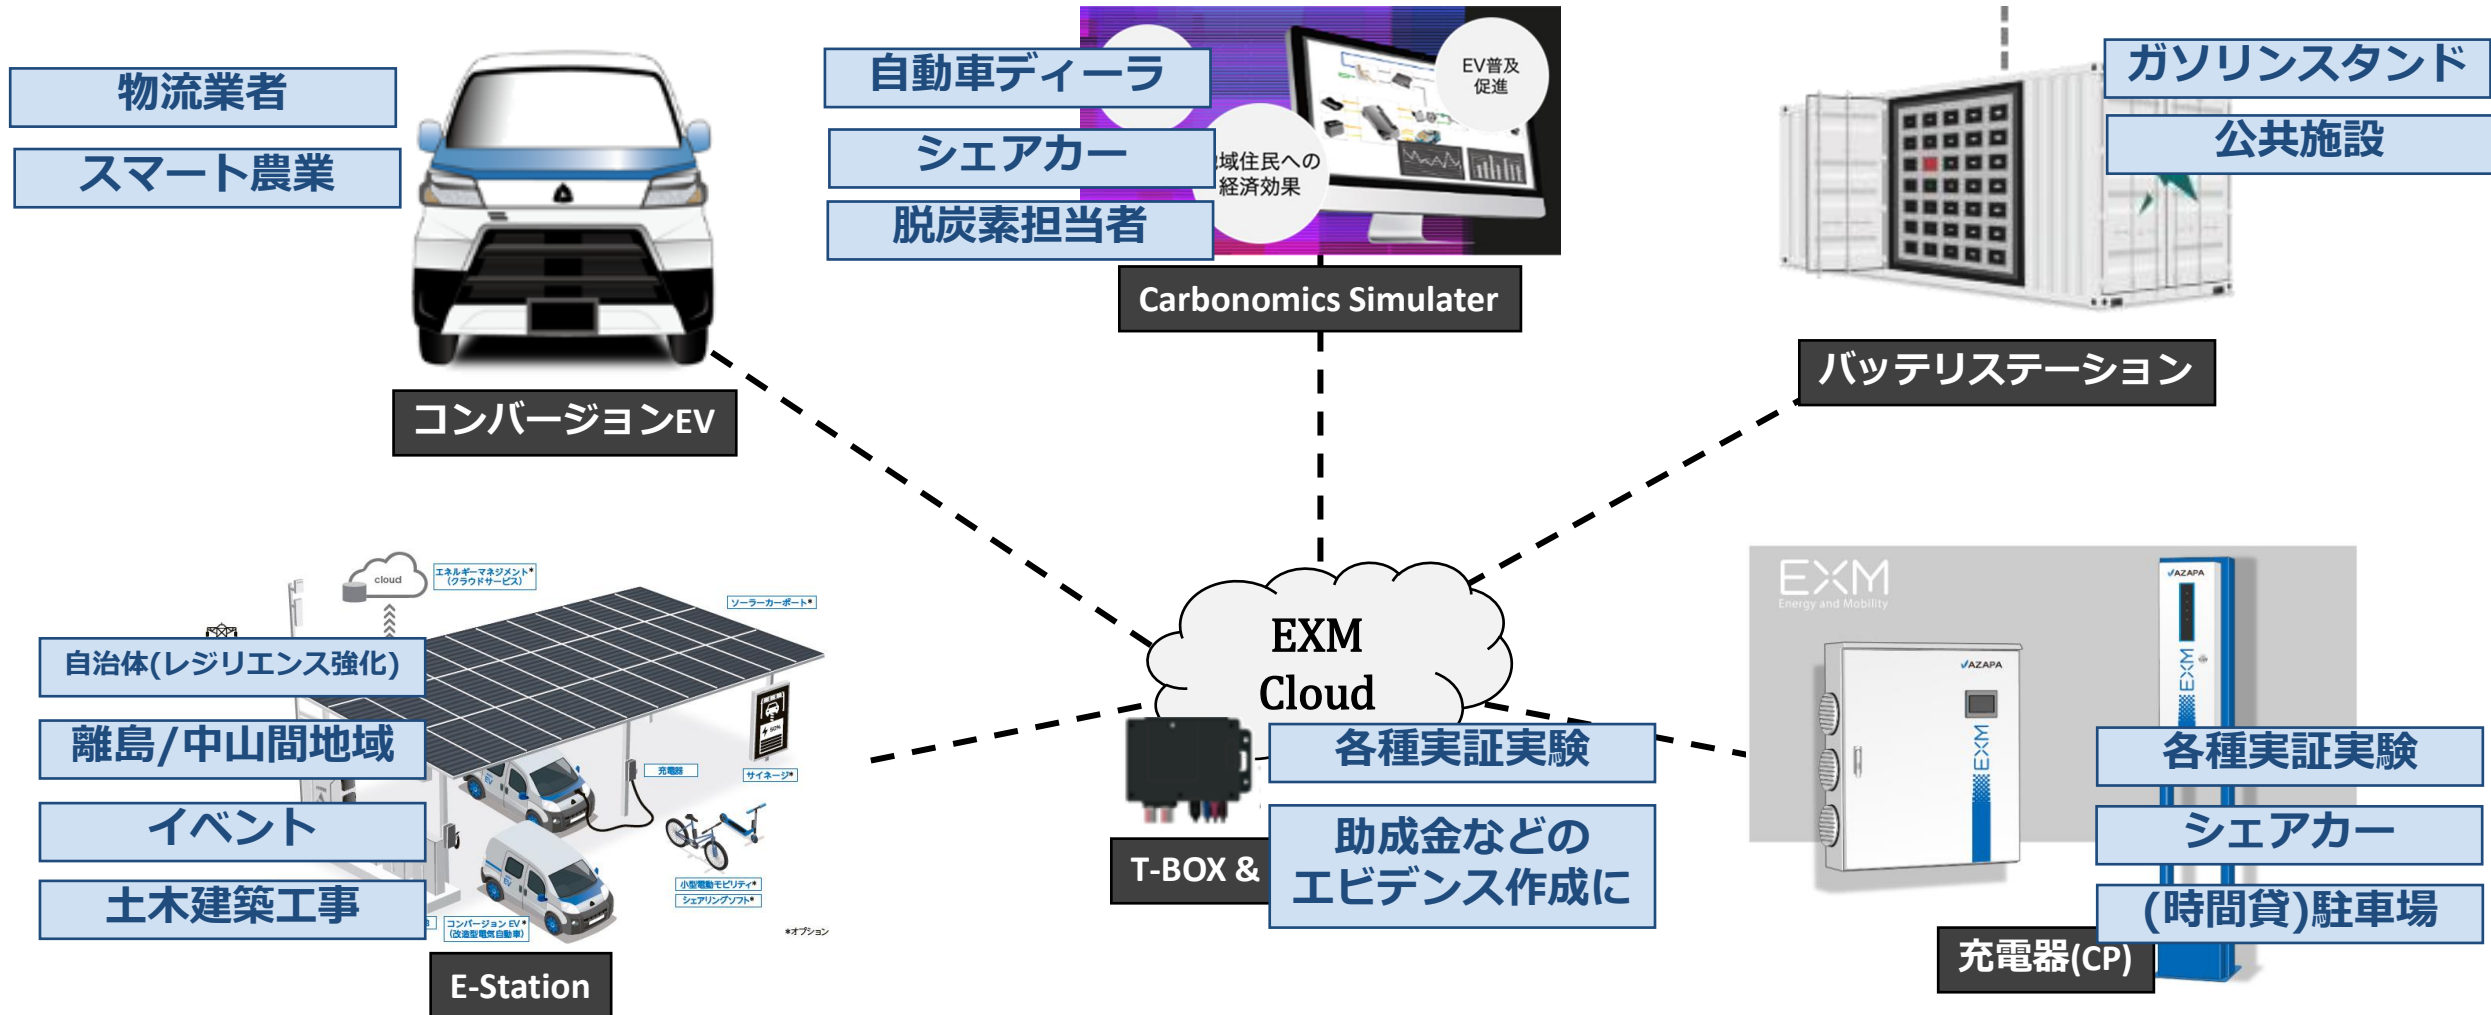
物流業者

スマート農業

コンバージョンEV

自動車ディーラ

シェアカー

脱炭素担当者

EV普及促進

域住民への経済効果

Carbonomics Simulater

ガソリンスタンド

公共施設

バッテリステーション

cloud

エネルギーマネジメント*（クラウドサービス）

ソーラーカーポート*

自治体(レジリエンス強化)

離島/中山間地域

イベント

土木建築工事

充電器

サイネージ*

小型電動モビリティ*

シェアリングソフト*

コンバージョンEV*（改造型電気自動車）

*オプション

E-Station

EXM Cloud

各種実証実験

助成金などのエビデンス作成に

T-BOX &

EXM Energy and Mobility

AZAPA

EXM

AZAPA

EXM

各種実証実験

シェアカー

(時間貸)駐車場

充電器(CP)